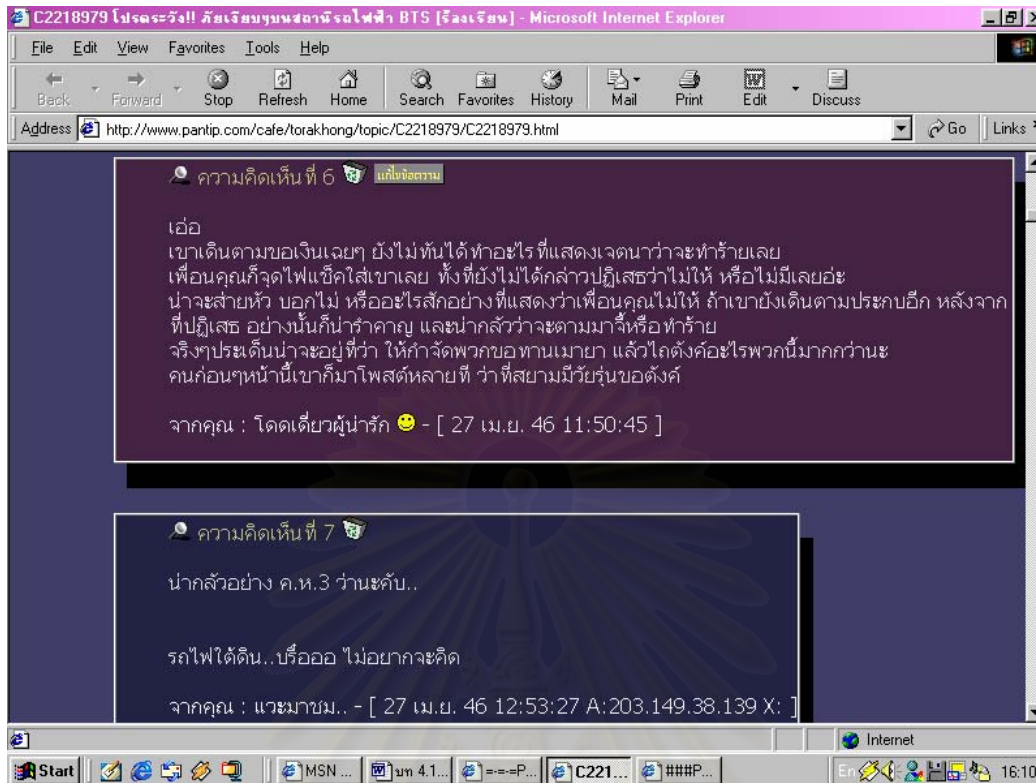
C2218979 โปรดระวัง!! ภัยเงียบบนสถานีรถไฟฟ้า BTS [ร้องเรียน] - Microsoft Internet Explorer

File Edit View Favorites Tools Help

Back Forward Stop Refresh Home Search Favorites History Mail Print Edit Discuss

Address http://www.pantip.com/cafe/torakhong/topic/C2218979/C2218979.html Go Links

ความคิดเห็นที่ 6 แก้ไขข้อความ

เอ่อ
เขาเดินตามขอเงินเฉยๆ ยังไม่ทันได้ทำอะไรที่แสดงเจตนาว่าจะทำร้ายเลย
เพื่อนคุณก็จุดไฟแช็คใส่เขาเลย ทั้งที่ยังไม่ได้กล่าวปฏิเสธว่าไม่ให้ หรือไม่มีเลยอ่ะ
น่าจะส่ายหัว บอกไม่ หรืออะไรสักอย่างที่แสดงว่าเพื่อนคุณไม่ให้ ถ้าเขายังเดินตามประกบอีก หลังจากที่ปฏิเสธ อย่างนั้นก็น่ารำคาญ และน่ากลัวว่าจะตามมาจี้หรือทำร้าย
จริงๆประเด็นน่าจะอยู่ที่ว่า ให้กำจัดพวกขอทานเมายา แล้วไถตังค์อะไรพวกนี้มากกว่านะ
คนก่อนๆหน้านี้เขาก็มาโพสต์หลายที ว่าที่สยามมีวัยรุ่นขอตังค์

จากคุณ : โดดเดี่ยวผู้น่ารัก - [ 27 เม.ย. 46 11:50:45 ]

ความคิดเห็นที่ 7

น่ากลัวอย่าง ค.ห.3 ว่านะคับ..

รถไฟใต้ดิน..บรื๋ออ ไม่อยากจะคิด

จากคุณ : แวะมาชม.. - [ 27 เม.ย. 46 12:53:27 A:203.149.38.139 X: ]

Internet

Start MSN ... บท 4.1... =-=-P... C221... ###P... 16:10